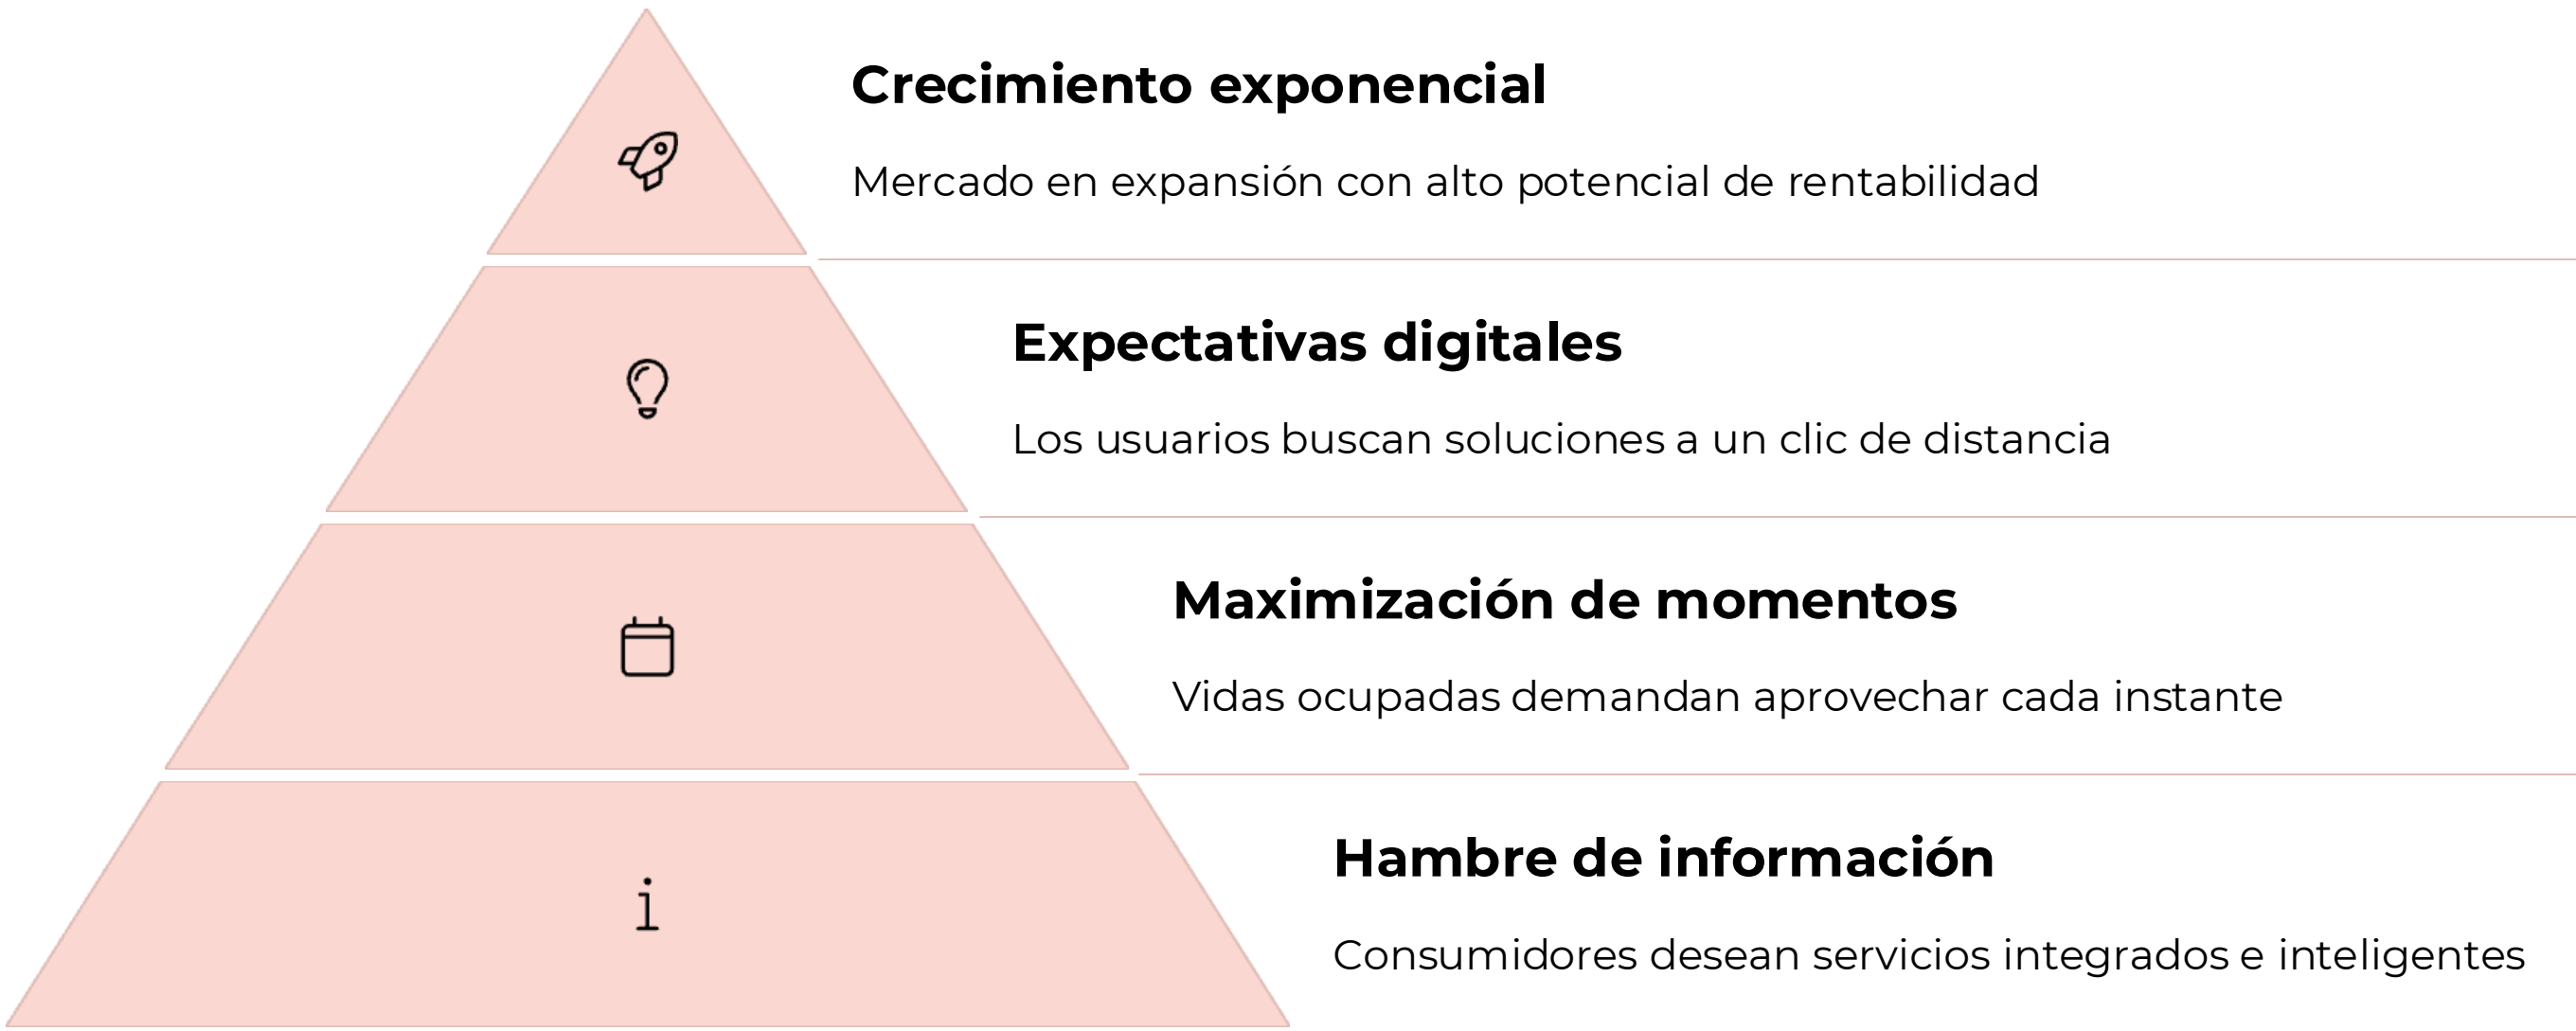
Crecimiento exponencial

Mercado en expansión con alto potencial de rentabilidad

Expectativas digitales

Los usuarios buscan soluciones a un clic de distancia

Maximización de momentos

Vidas ocupadas demandan aprovechar cada instante

i

Hambre de información

Consumidores desean servicios integrados e inteligentes